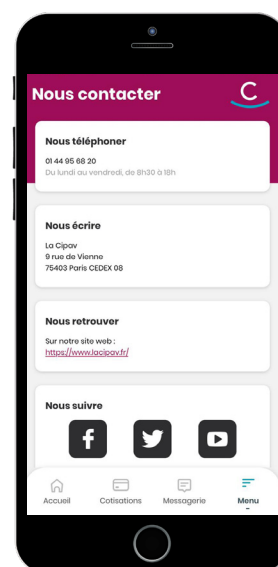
Nous contacter

Nous téléphoner
01 44 95 68 20
Du lundi au vendredi, de 8h30 à 18h

Nous écrire
La Cipav
9 rue de Vienne
75403 Paris CEDEX 08

Nous retrouver
Sur notre site web :
https://www.lacipav.fr/

Nous suivre

Accueil
Cotisations
Messagerie
Menu